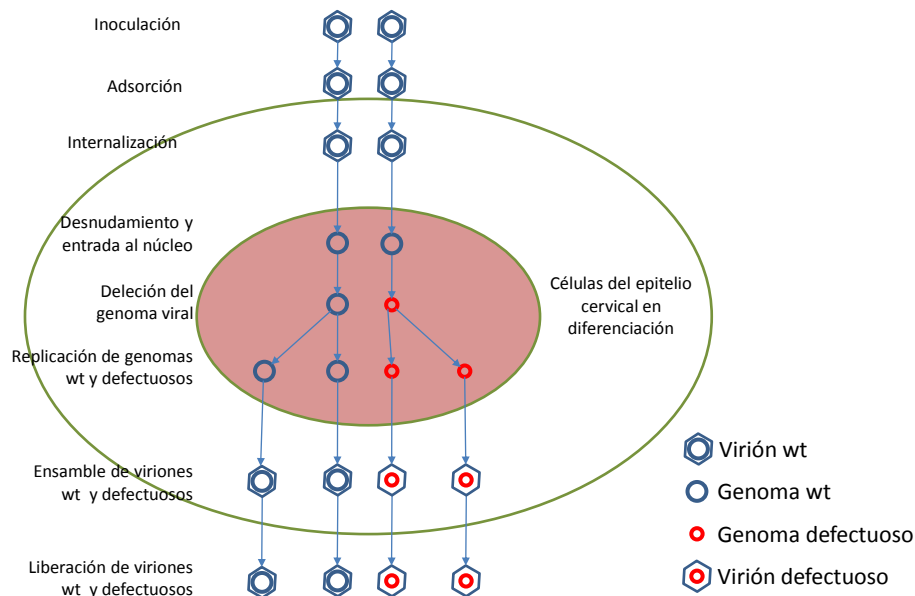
Inoculación

Adsorción

Internalización

Desnudamiento y entrada al núcleo

Deleción del genoma viral

Replicación de genomas wt y defectuosos

Células del epitelio cervical en diferenciación

Ensamble de viriones wt y defectuosos

Liberación de viriones wt y defectuosos

Virión wt

Genoma wt

Genoma defectuoso

Virión defectuoso